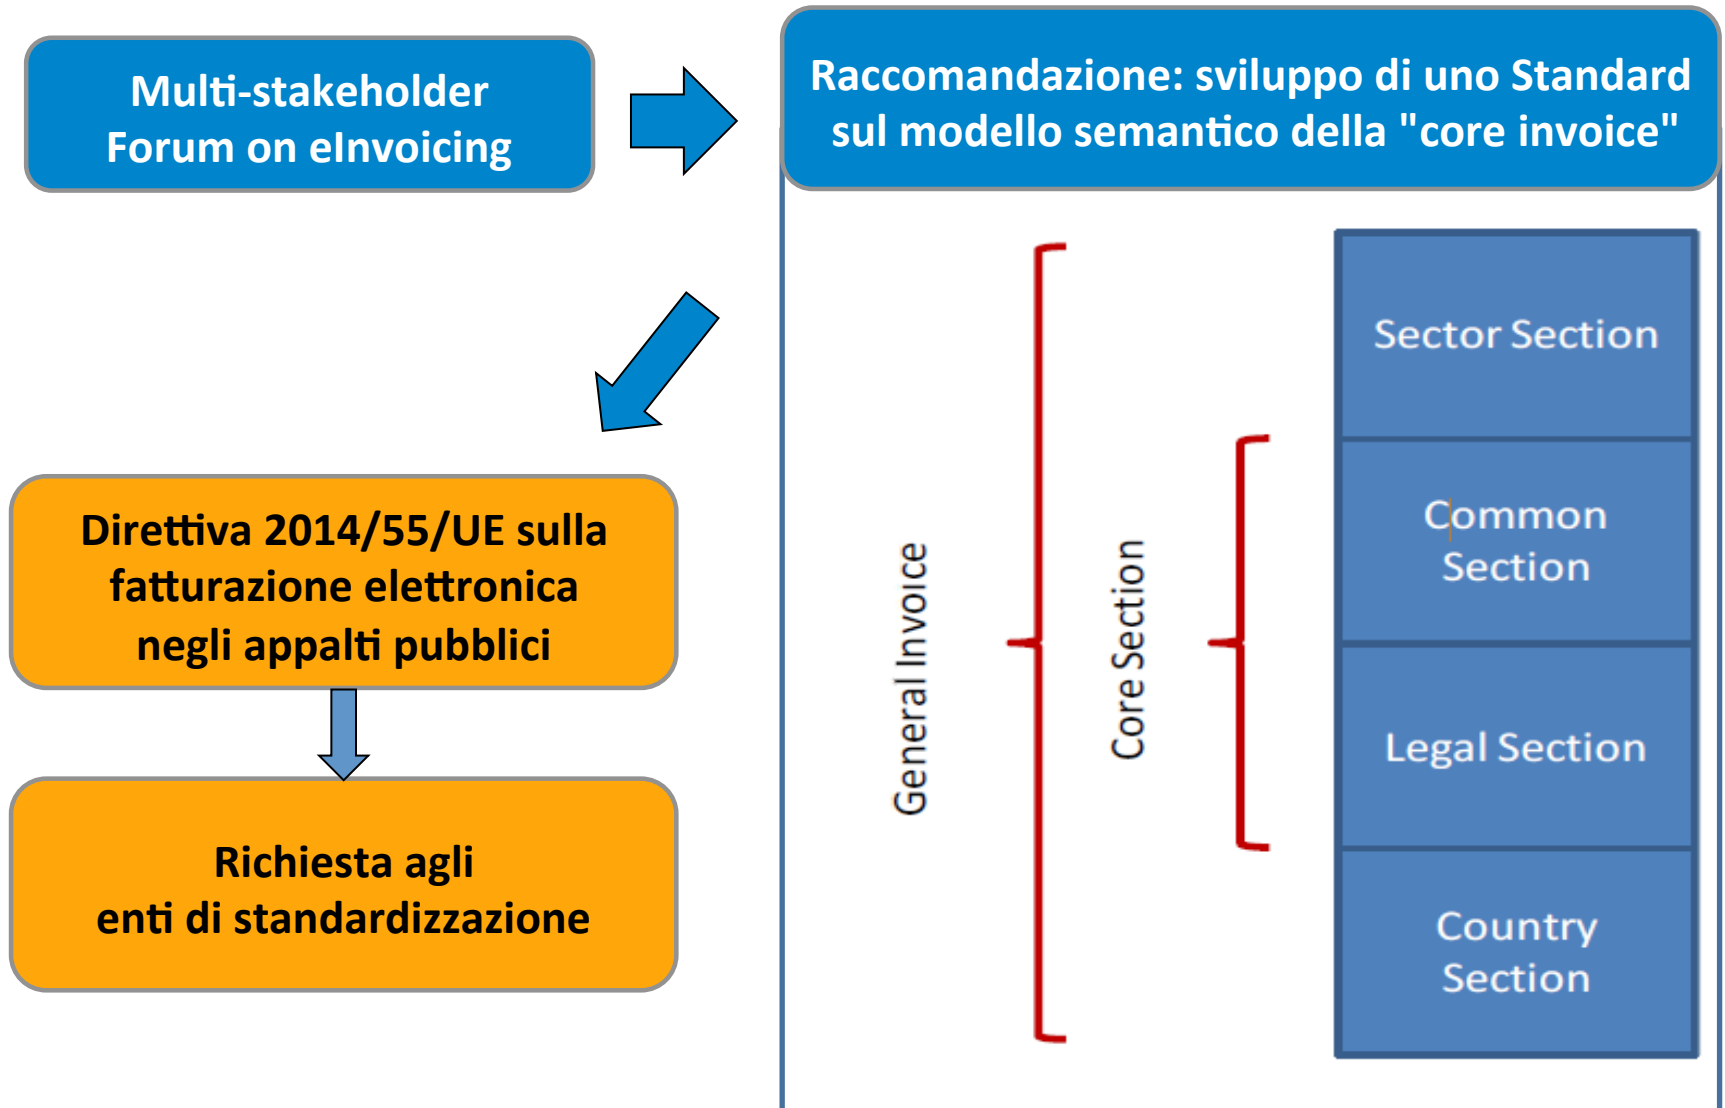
Multi-stakeholder Forum on eInvoicing

Raccomandazione: sviluppo di uno Standard sul modello semantico della "core invoice"

Direttiva 2014/55/UE sulla fatturazione elettronica negli appalti pubblici

Richiesta agli enti di standardizzazione

General Invoice

Core Section

Sector Section

Common Section

Legal Section

Country Section